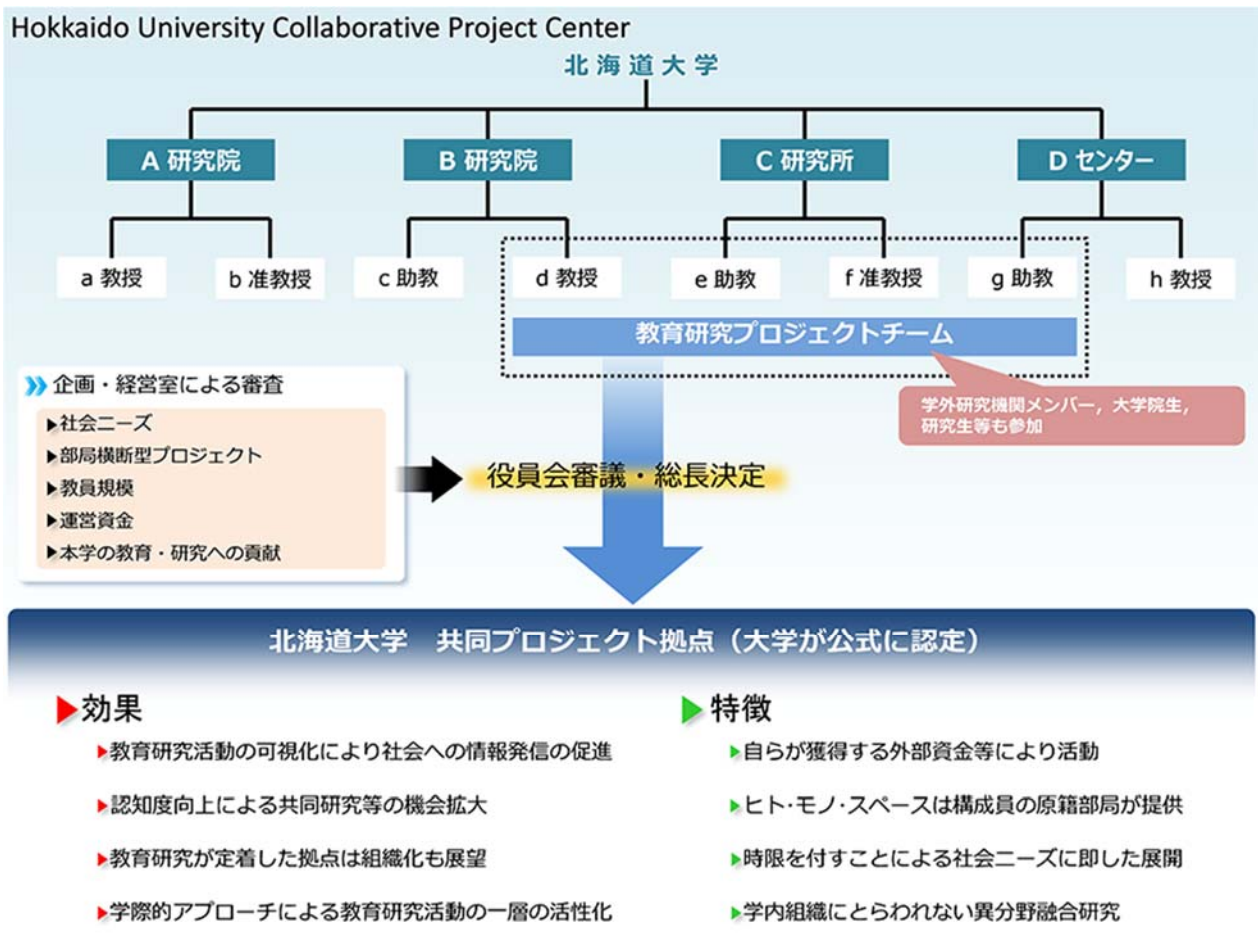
Hokkaido University Collaborative Project Center

北海道大学

A 研究院

B 研究院

C 研究所

D センター

a 教授

b 准教授

c 助教

d 教授

e 助教

f 准教授

g 助教

h 教授

教育研究プロジェクトチーム

学外研究機関メンバー，大学院生，研究生等も参加

企画・経営室による審査

社会ニーズ

部局横断型プロジェクト

教員規模

運営資金

本学の教育・研究への貢献

役員会審議・総長決定

北海道大学　共同プロジェクト拠点（大学が公式に認定）

効果

教育研究活動の可視化により社会への情報発信の促進

認知度向上による共同研究等の機会拡大

教育研究が定着した拠点は組織化も展望

学際的アプローチによる教育研究活動の一層の活性化

特徴

自らが獲得する外部資金等により活動

ヒト・モノ・スペースは構成員の原籍部局が提供

時限を付すことによる社会ニーズに即した展開

学内組織にとらわれない異分野融合研究